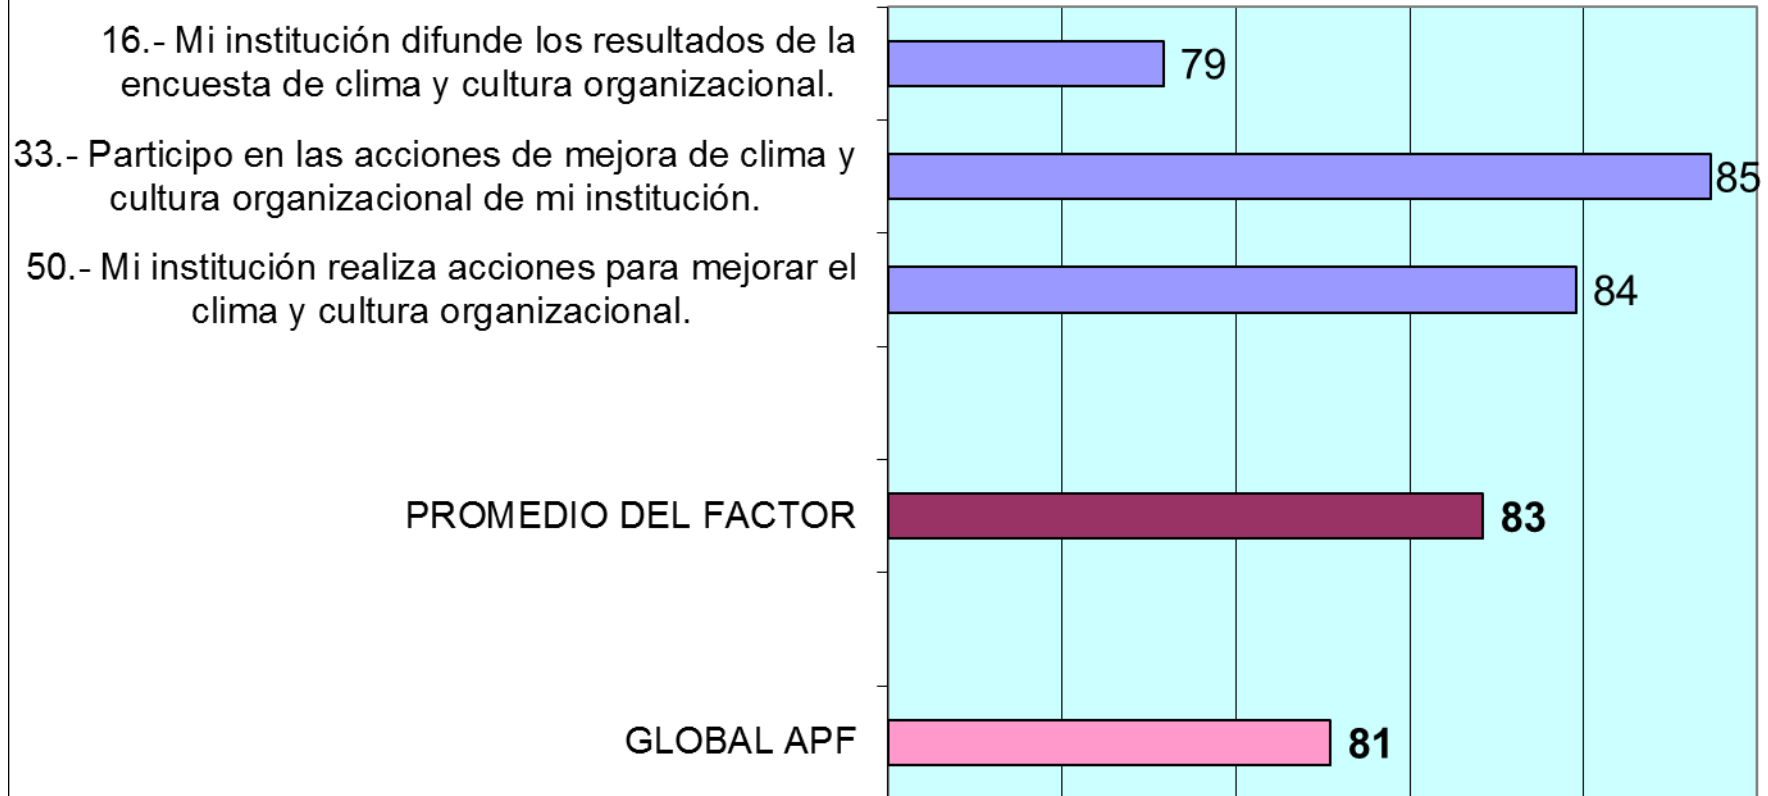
16.- Mi institución difunde los resultados de la encuesta de clima y cultura organizacional.

79

33.- Participo en las acciones de mejora de clima y cultura organizacional de mi institución.

85

50.- Mi institución realiza acciones para mejorar el clima y cultura organizacional.

84

PROMEDIO DEL FACTOR

83

GLOBAL APF

81